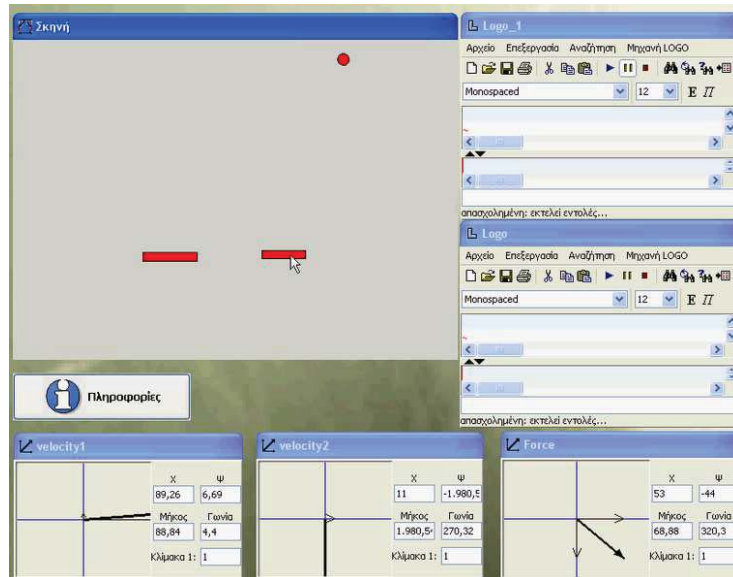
Σκηνή

Logo_1
Αρχείο Επεξεργασία Αναζήτηση Μηχανή LOGO
Monospaced 12 E Π
απασχολημένη: εκτελεί εντολές...

Logo
Αρχείο Επεξεργασία Αναζήτηση Μηχανή LOGO
Monospaced 12 E Π
απασχολημένη: εκτελεί εντολές...

Πληροφορίες

velocity1
| Χ | Ψ |
|---|---|
| 89,26 | 6,69 |
| Μήκος | Γωνία |
| 88,84 | 4,4 |
Κλίμακα 1: 1

velocity2
| Χ | Ψ |
|---|---|
| 11 | -1.980,5 |
| Μήκος | Γωνία |
| 1.980,5 | 270,32 |
Κλίμακα 1: 1

Force
| Χ | Ψ |
|---|---|
| 53 | -44 |
| Μήκος | Γωνία |
| 68,88 | 320,3 |
Κλίμακα 1: 1